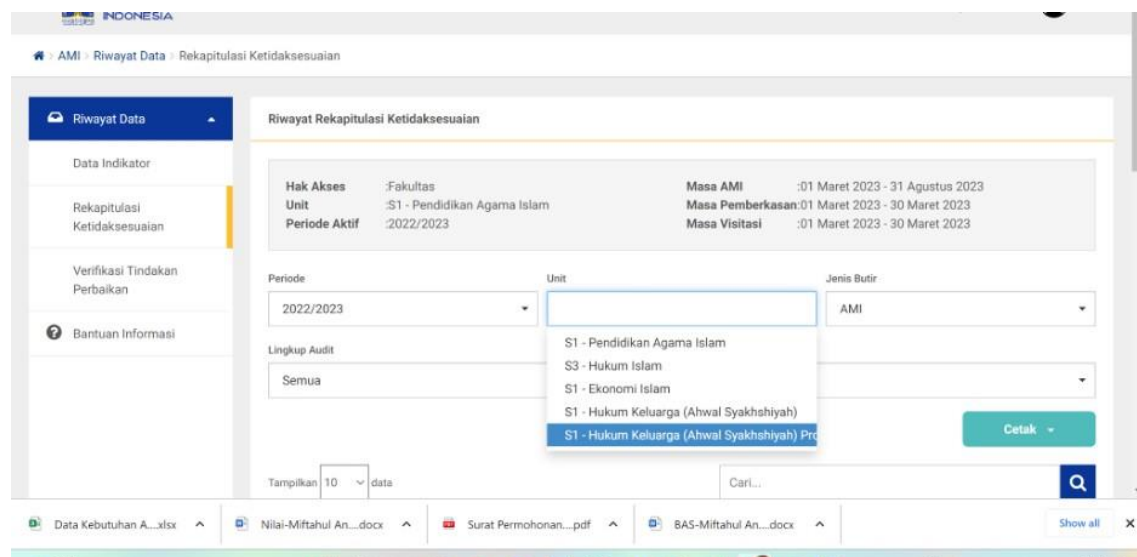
INDONESIA

AMI > Riwayat Data > Rekapitulasi Ketidaksesuaian

Riwayat Data

Data Indikator

Rekapitulasi Ketidaksesuaian

Verifikasi Tindakan Perbaikan

Bantuan Informasi

Riwayat Rekapitulasi Ketidaksesuaian

Hak Akses :Fakultas
Unit :S1 - Pendidikan Agama Islam
Periode Aktif :2022/2023

Masa AMI :01 Maret 2023 - 31 Agustus 2023
Masa Pemberkasan :01 Maret 2023 - 30 Maret 2023
Masa Visitasi :01 Maret 2023 - 30 Maret 2023

Periode
2022/2023

Unit

Jenis Butir
AMI

Lingkup Audit
Semua

S1 - Pendidikan Agama Islam
S3 - Hukum Islam
S1 - Ekonomi Islam
S1 - Hukum Keluarga (Ahwal Syakhshiyah)
S1 - Hukum Keluarga (Ahwal Syakhshiyah) Pro

Cetak

Tampilkan 10 data

Cari...

Data Kebutuhan A....xlsx
Nilai-Miftahul An....docx
Surat Permohonan....pdf
BAS-Miftahul An....docx
Show all